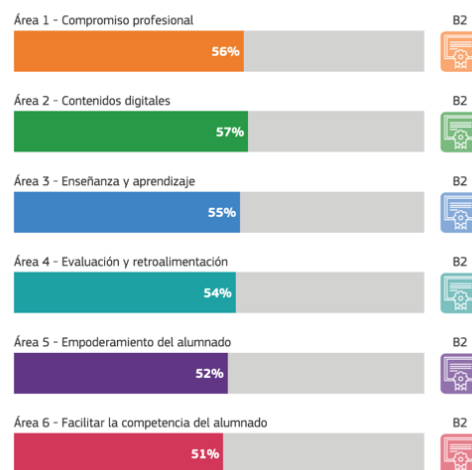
Área 1 - Compromiso profesional
56%
B2

Área 2 - Contenidos digitales
57%
B2

Área 3 - Enseñanza y aprendizaje
55%
B2

Área 4 - Evaluación y retroalimentación
54%
B2

Área 5 - Empoderamiento del alumnado
52%
B2

Área 6 - Facilitar la competencia del alumnado
51%
B2